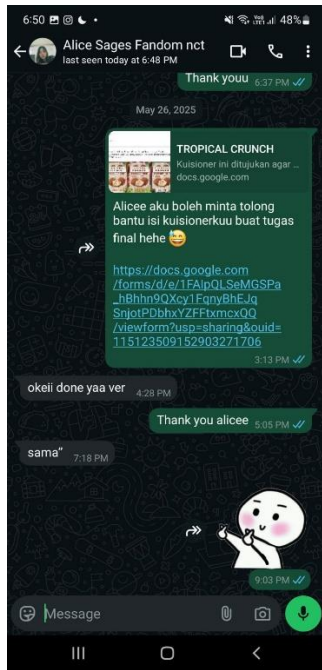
6:50 48%

Alice Sages Fandom nct
last seen today at 6:48 PM

Thank youu 6:37 PM

May 26, 2025

TROPICAL CRUNCH
Kuisioner ini ditujukan agar ...
docs.google.com

Alicee aku boleh minta tolong bantu isi kuisionerkuu buat tugas final hehe 😆

https://docs.google.com/forms/d/e/1FAIpQLSeMGSPa_hBhhn9QXcy1FqnyBhEJqSnjotPDbhxYZFFtxmcxQQ/viewform?usp=sharing&ouid=115123509152903271706

3:13 PM

okeii done yaa ver 4:28 PM

Thank you alicee 5:05 PM

sama" 7:18 PM

9:03 PM

Message